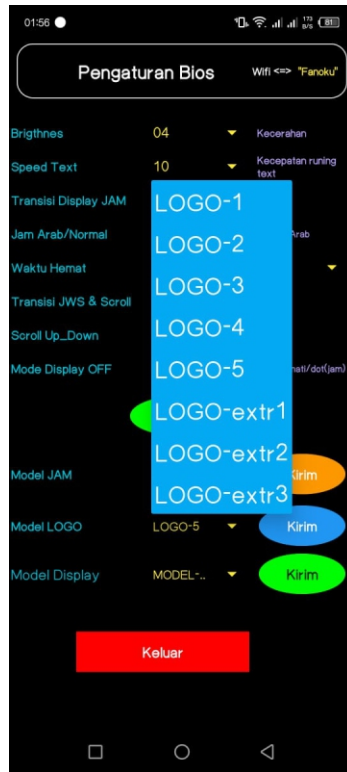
01:56 ● 172 B/S 81

Pengaturan Bios

Wifi <=> "Fanoku"

Brigthnes 04 Kecerahan

Speed Text 10 Kecepatan runing text

Transisi Display JAM

Jam Arab/Normal Arab

Waktu Hemat

Transisi JWS & Scroll

Scroll Up_Down

Mode Display OFF hati/dot(jam)

LOGO-1
LOGO-2
LOGO-3
LOGO-4
LOGO-5
LOGO-extr1
LOGO-extr2
LOGO-extr3

Model JAM Kirim

Model LOGO LOGO-5 Kirim

Model Display MODEL-.. Kirim

Keluar